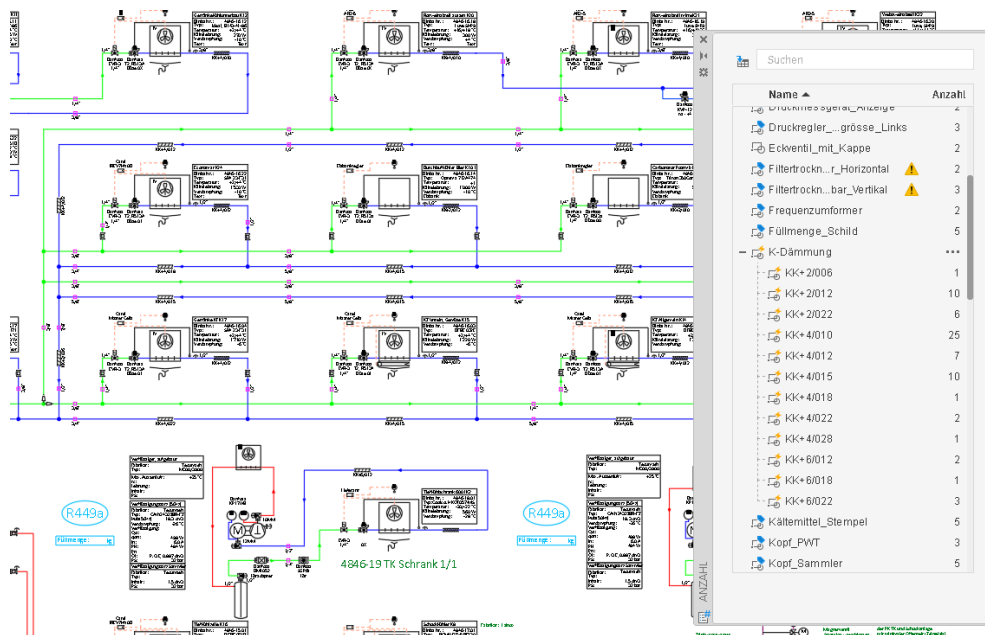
R449a

Füllmenge: kg

R449a

Füllmenge: kg

4846-19 TK Schrank 1/1

Suchen

| Name ▲ | Anzahl |
|---|---|
| Druckmessgerät_Anzeige | 2 |
| Druckregler_...grösse_Links | 3 |
| Eckventil_mit_Kappe | 2 |
| Filtertrockn...r_Horizontal | 2 |
| Filtertrockn...bar_Vertikal | 3 |
| Frequenzumformer | 2 |
| Füllmenge_Schild | 5 |
| K-Dämmung | ... |
| KK+2/006 | 1 |
| KK+2/012 | 10 |
| KK+2/022 | 6 |
| KK+4/010 | 25 |
| KK+4/012 | 7 |
| KK+4/015 | 10 |
| KK+4/018 | 1 |
| KK+4/022 | 2 |
| KK+4/028 | 1 |
| KK+6/012 | 2 |
| KK+6/018 | 1 |
| KK+6/022 | 3 |
| Kältemittel_Stempel | 5 |
| Kopf_PWT | 3 |
| Kopf_Sammler | 5 |

ANZAHL